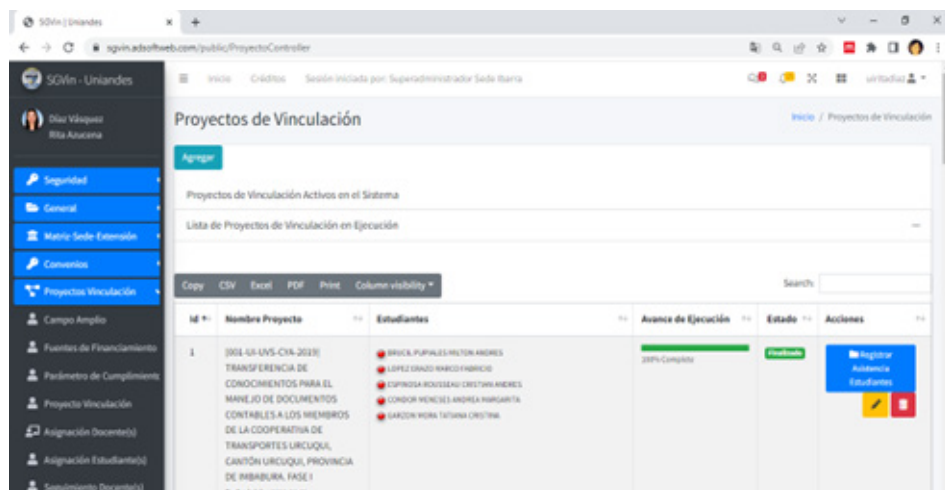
SGVin | Uniandes
sgvin.adsoftweb.com/public/ProyectoController

SGVin - Uniandes
Díaz Vásquez
Rita Azucena

Inicio Créditos Sesión iniciada por: Superadministrador Sede Ibarra
ueritadiaz

Seguridad
General
Matriz Sede-Extensión
Convenios
Proyectos Vinculación
Campo Amplio
Fuentes de Financiamiento
Parámetro de Cumplimiento
Proyecto Vinculación
Asignación Docente(s)
Asignación Estudiante(s)
Seguimiento Docente(s)

Proyectos de Vinculación
Inicio / Proyectos de Vinculación

Agregar

Proyectos de Vinculación Activos en el Sistema

Lista de Proyectos de Vinculación en Ejecución

Copy CSV Excel PDF Print Column visibility

Search:

| Id | Nombre Proyecto | Estudiantes | Avance de Ejecución | Estado | Acciones |
|---|---|---|---|---|---|
| 1 | [001-UI-UVS-CYA-2019] TRANSFERENCIA DE CONOCIMIENTOS PARA EL MANEJO DE DOCUMENTOS CONTABLES A LOS MIEMBROS DE LA COOPERATIVA DE TRANSPORTES URCUQUI, CANTÓN URCUQUI, PROVINCIA DE IMBABURA. FASE I | BRUCIL PUPIALES MILTON ANDRES<br>LOPEZ ERAZO MARCO FABRICIO<br>ESPINOSA ROUSSEAU CRISTIAN ANDRES<br>CONDOR MENESES ANDREA MARGARITA<br>GARZON MORA TATIANA CRISTINA | 100% Complete | Finalizado | Registrar Asistencia Estudiantes |